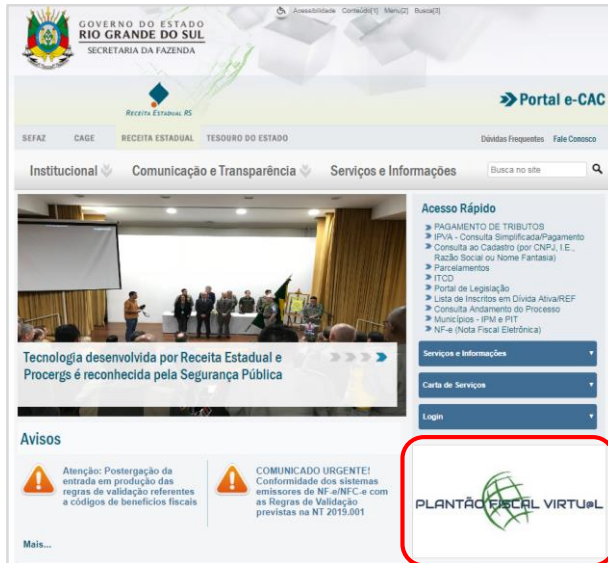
Acessibilidade Conteúdo[1] Menu[2] Busca[3]

GOVERNO DO ESTADO
RIO GRANDE DO SUL
SECRETARIA DA FAZENDA

RECEITA ESTADUAL RS

Portal e-CAC

SEFAZ CAGE RECEITA ESTADUAL TESOURO DO ESTADO

Dúvidas Frequentes Fale Conosco

Institucional Comunicação e Transparência Serviços e Informações

Busca no site

Tecnologia desenvolvida por Receita Estadual e Procergs é reconhecida pela Segurança Pública

Acesso Rápido
PAGAMENTO DE TRIBUTOS
IPVA - Consulta Simplificada/Pagamento
Consulta ao Cadastro (por CNPJ, I.E., Razão Social ou Nome Fantasia)
Parcelamentos
ITCD
Portal de Legislação
Lista de Inscritos em Dívida Ativa/REF
Consulta Andamento do Processo
Municípios - IPM e PIT
NF-e (Nota Fiscal Eletrônica)

Serviços e Informações

Carta de Serviços

Login

Avisos

Atenção: Postergação da entrada em produção das regras de validação referentes a códigos de benefícios fiscais

COMUNICADO URGENTE! Conformidade dos sistemas emissores de NF-e/NFC-e com as Regras de Validação previstas na NT 2019.001

Mais...

PLANTÃO FISCAL VIRTUAL